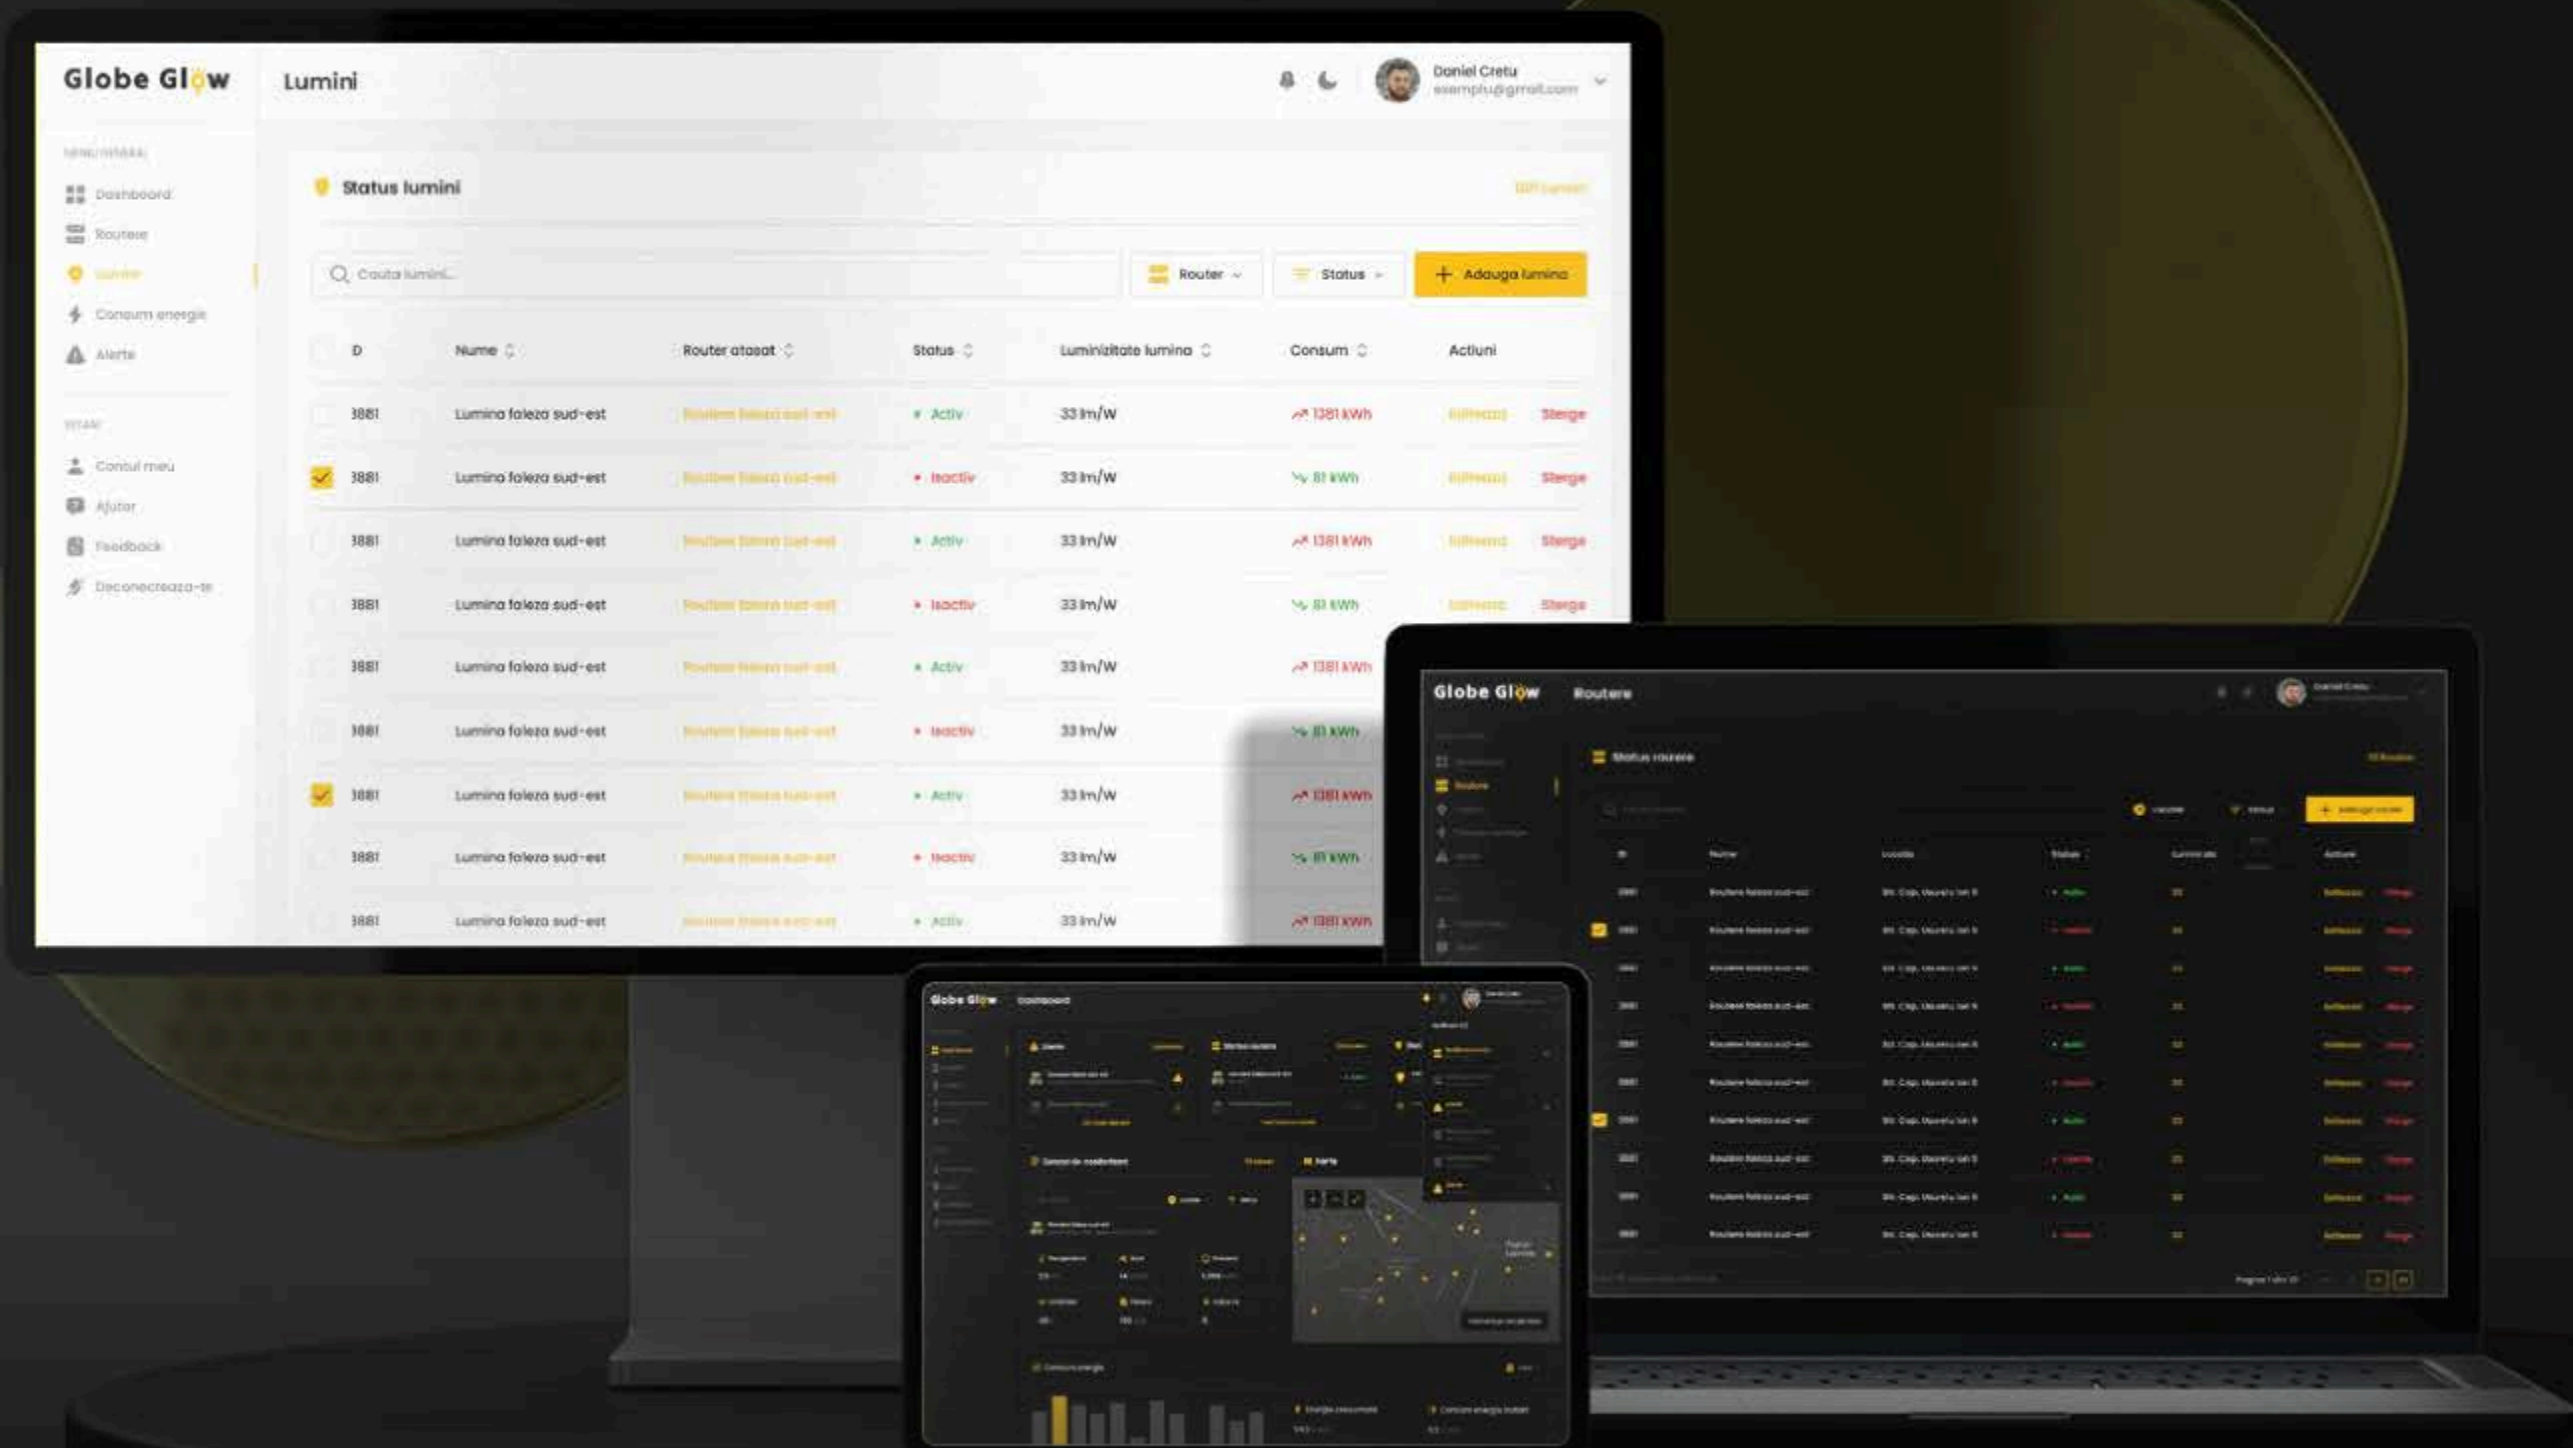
Globe Glow

Lumini

Daniel Cretu
exemplu@gmail.com

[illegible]

Dashboard
Routere
Lumini
Consum energie
Alerte

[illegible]

Contul meu
Ajutor
Feedback
Deconecteaza-te

Status lumini

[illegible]

Cauta lumini...

Router
Status
Adauga lumina

| D | Nume | Router atasat | Status | Luminizitate lumina | Consum | Actiuni |
|---|---|---|---|---|---|---|
| 3881 | Lumina faleza sud-est | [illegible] | Activ | 33 lm/W | 1381 kWh | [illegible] Sterge |
| 3881 | Lumina faleza sud-est | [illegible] | Inactiv | 33 lm/W | 81 kWh | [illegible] Sterge |
| 3881 | Lumina faleza sud-est | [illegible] | Activ | 33 lm/W | 1381 kWh | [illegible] Sterge |
| 3881 | Lumina faleza sud-est | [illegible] | Inactiv | 33 lm/W | 81 kWh | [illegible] Sterge |
| 3881 | Lumina faleza sud-est | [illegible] | Activ | 33 lm/W | 1381 kWh | |
| 3881 | Lumina faleza sud-est | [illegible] | Inactiv | 33 lm/W | 81 kWh | |
| 3881 | Lumina faleza sud-est | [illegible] | Activ | 33 lm/W | 1381 kWh | |
| 3881 | Lumina faleza sud-est | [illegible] | Inactiv | 33 lm/W | 81 kWh | |
| 3881 | Lumina faleza sud-est | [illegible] | Activ | 33 lm/W | 1381 kWh | |

Globe Glow
Routere
Status routere

Globe Glow
Dashboard